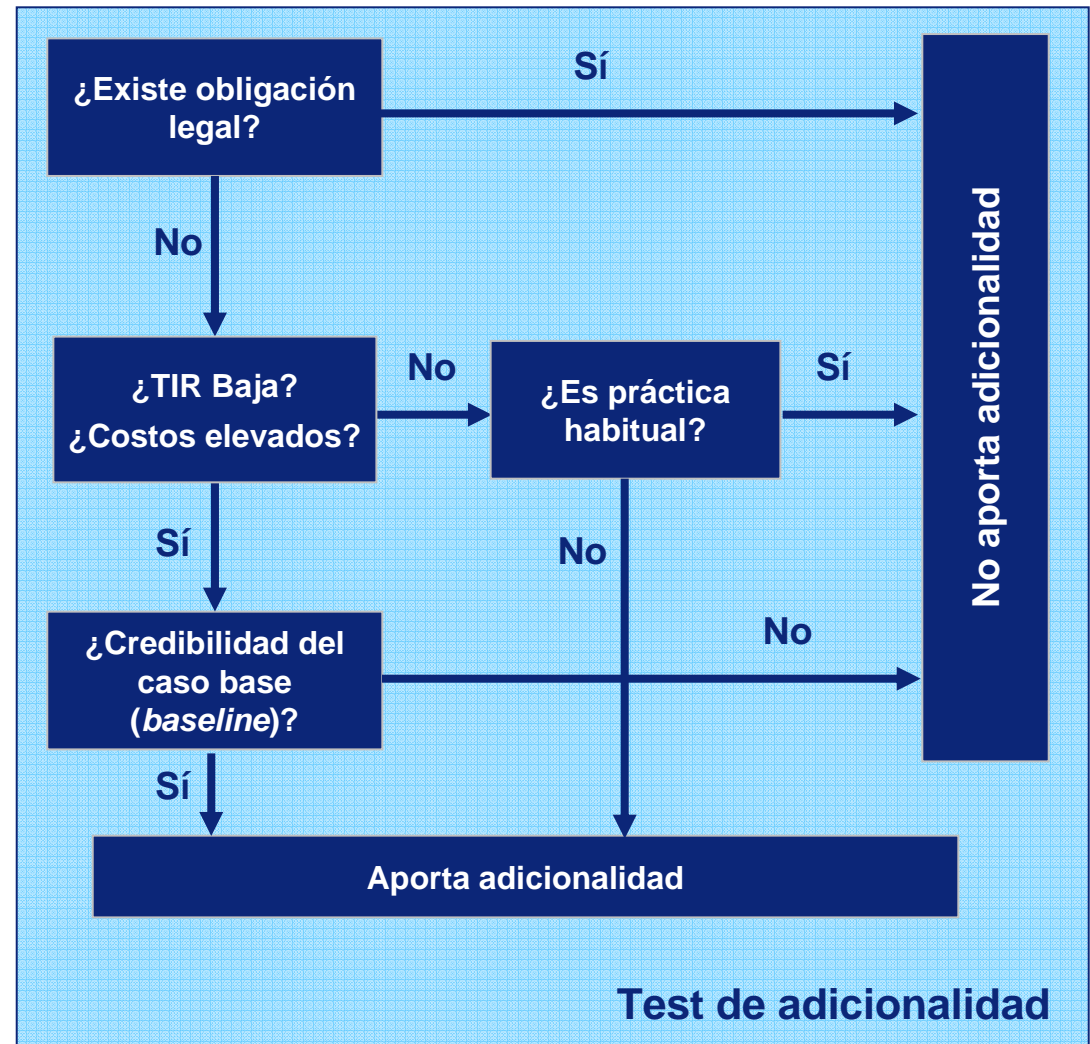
¿Existe obligación legal?

Sí

No

¿TIR Baja?
¿Costos elevados?

No

¿Es práctica habitual?

Sí

No aporta adicionalidad

Sí

No

¿Credibilidad del caso base (*baseline*)?

No

Sí

Aporta adicionalidad

Test de adicionalidad